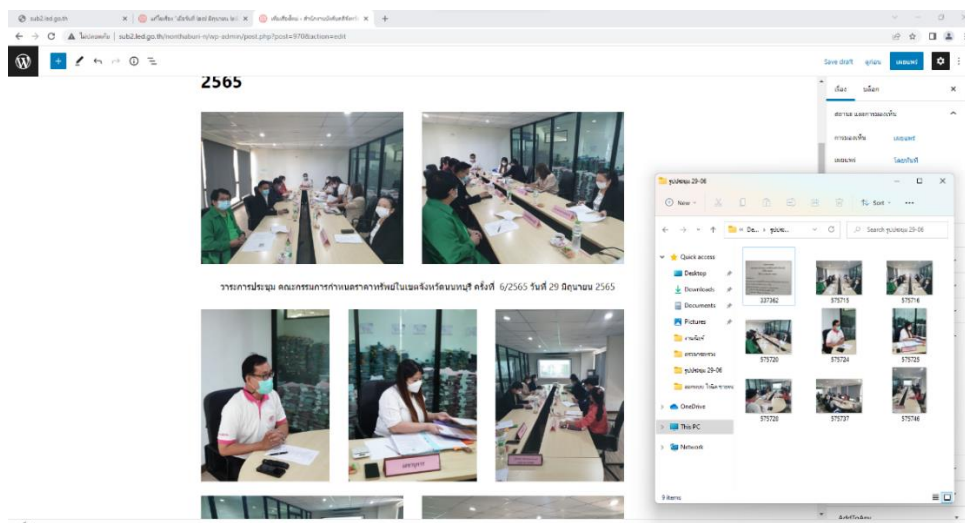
sub2.led.go.th

ไม่ปลอดภัย | sub2.led.go.th/nonthaburi-n/wp-admin/post.php?post=970&action=edit

Save draft

2565

วาระการประชุม คณะกรรมการกำหนดราคาทรัพย์ในเขตจังหวัดนนทบุรี ครั้งที่ 6/2565 วันที่ 29 มิถุนายน 2565

รูปประชุม 29-06

New

Sort

Search รูปประชุม 29-06

Quick access

Desktop

Downloads

Documents

Pictures

OneDrive

This PC

Network

237362

575715

575716

575720

575724

575725

575728

575737

575746

9 items